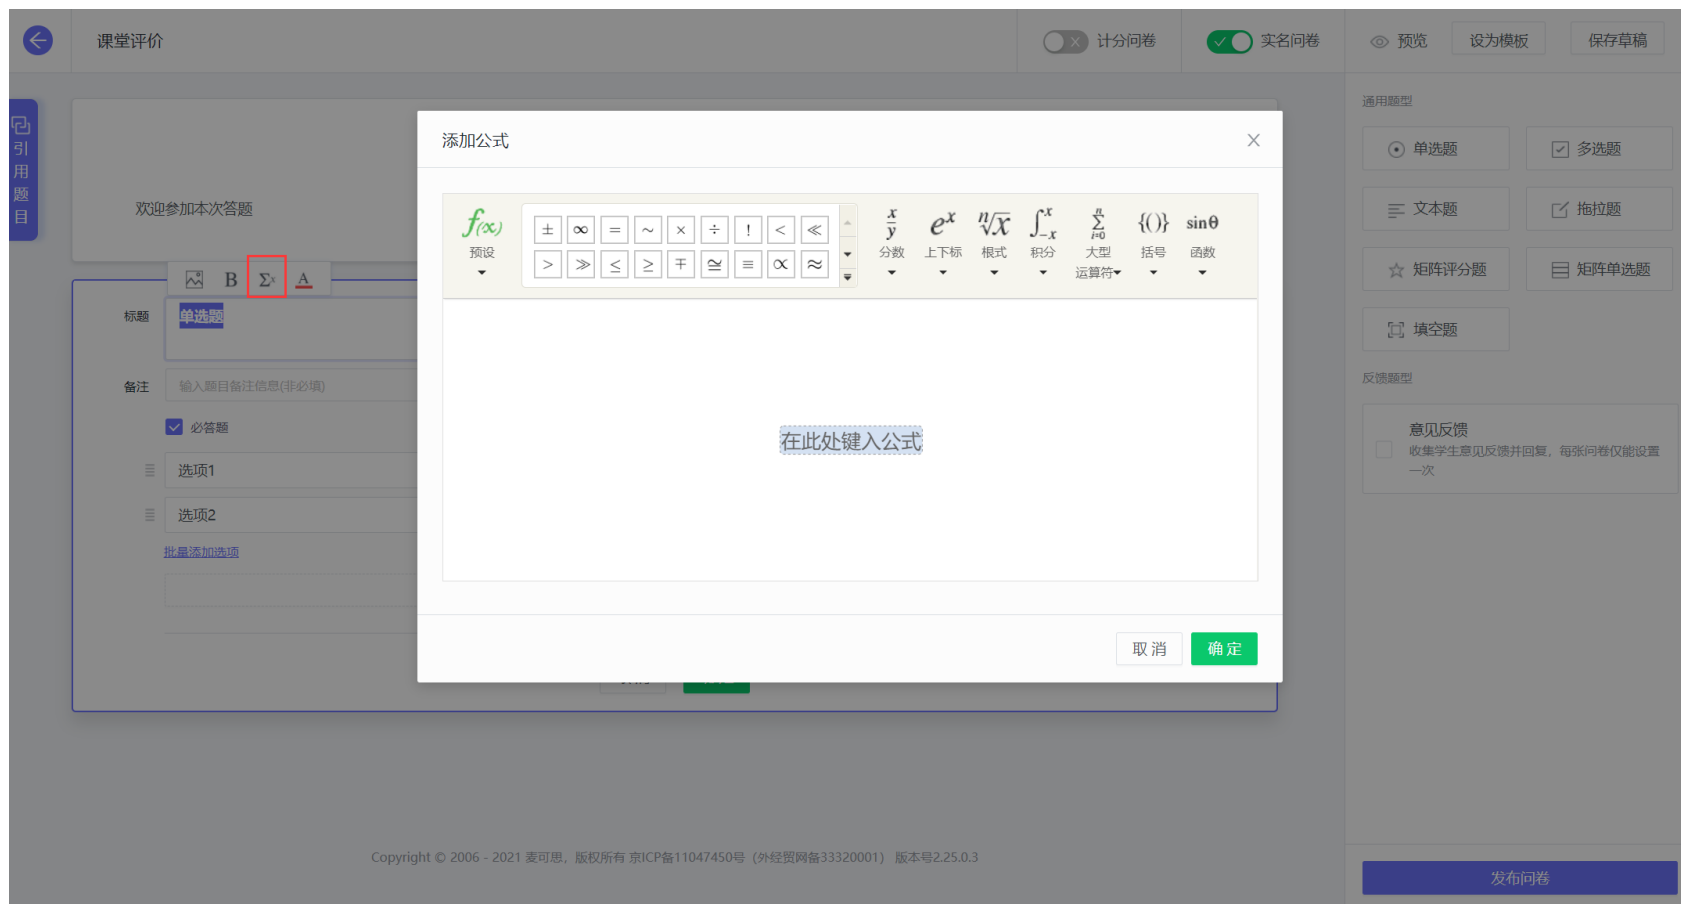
课堂评价

计分问卷 实名问卷 预览 设为模板 保存草稿

引用题目

欢迎参加本次答题

B $\Sigma x$ A

标题 单选题

备注 输入题目备注信息(非必填)

必答题

选项1

选项2

批量添加选项

通用题型

单选题 多选题

文本题 拖拉题

矩阵评分题 矩阵单选题

填空题

反馈题型

意见反馈
收集学生意见反馈并回复，每张问卷仅能设置一次

添加公式

$f(x)$
预设

$\pm$ $\infty$ $=$ $\sim$ $\times$ $\div$ $!$ $<$ $\ll$
$>$ $\gg$ $\leq$ $\geq$ $\mp$ $\cong$ $\equiv$ $\propto$ $\approx$

$\frac{x}{y}$ 分数
$e^x$ 上下标
$\sqrt[n]{x}$ 根式
$\int_{-x}^{x}$ 积分
$\sum_{i=0}^{n}$ 大型运算符
$\{()\}$ 括号
$\sin\theta$ 函数

在此处键入公式

取消 确定

Copyright © 2006 - 2021 麦可思，版权所有 京ICP备11047450号（外经贸网备33320001） 版本号2.25.0.3

发布问卷